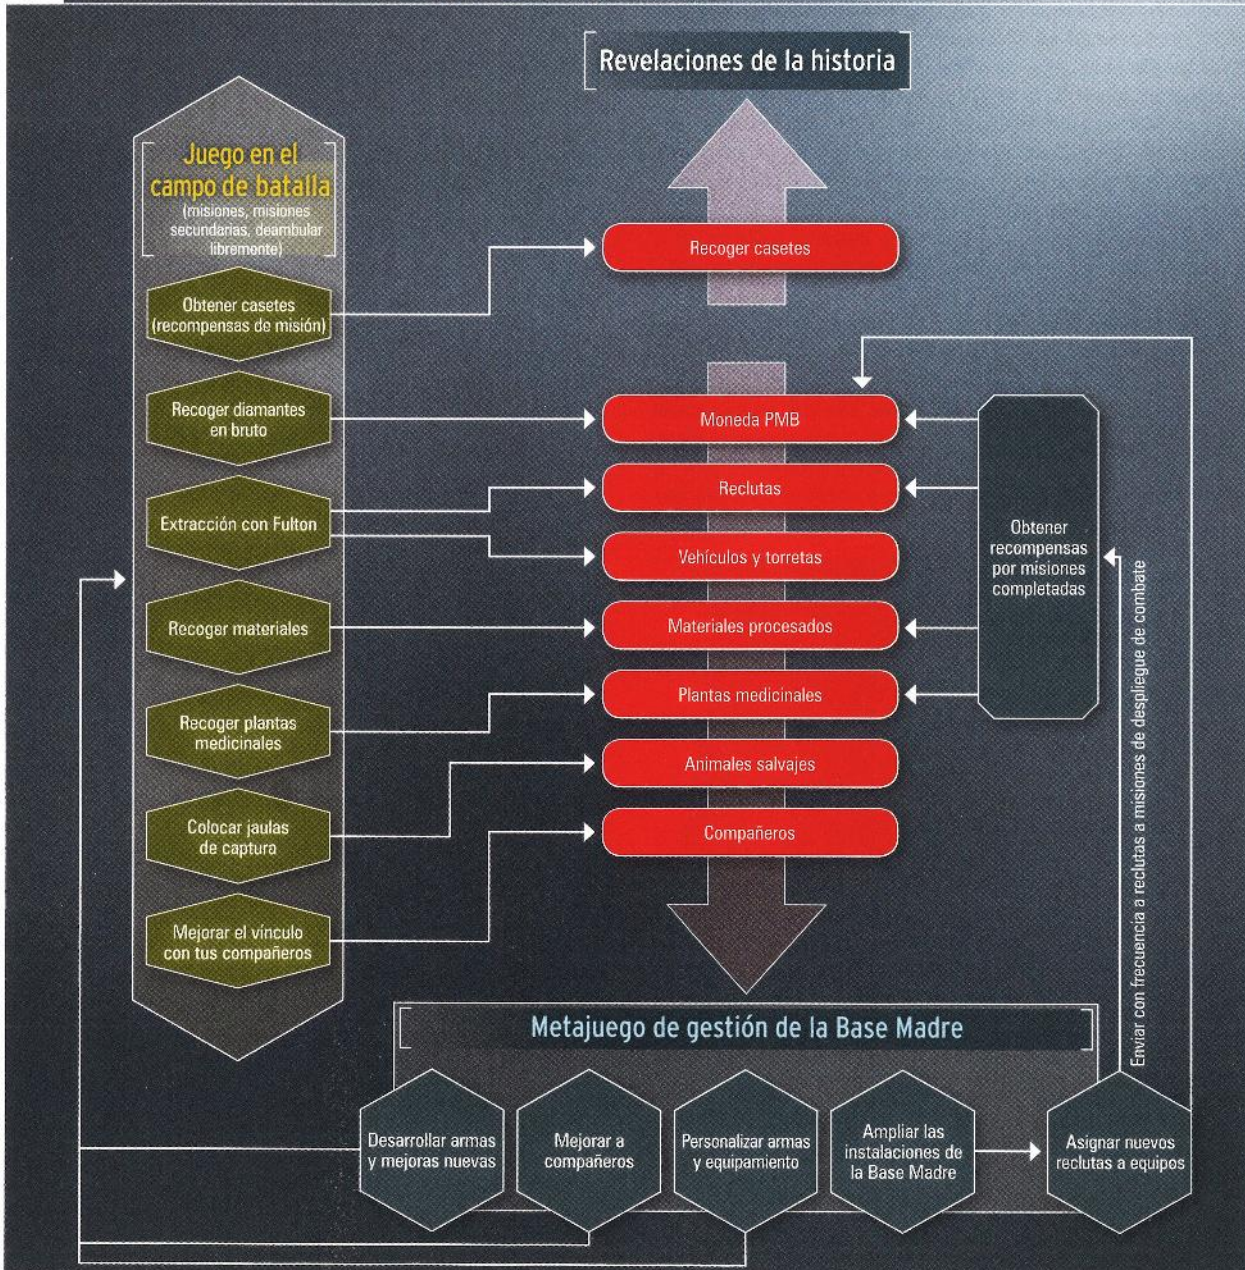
Revelaciones de la historia

Juego en el campo de batalla
(misiones, misiones secundarias, deambular libremente)

Obtener casetes (recompensas de misión)

Recoger diamantes en bruto

Extracción con Fulton

Recoger materiales

Recoger plantas medicinales

Colocar jaulas de captura

Mejorar el vínculo con tus compañeros

Recoger casetes

Moneda PMB

Reclutas

Vehículos y torretas

Materiales procesados

Plantas medicinales

Animales salvajes

Compañeros

Obtener recompensas por misiones completadas

Enviar con frecuencia a reclutas a misiones de despliegue de combate

Metajuego de gestión de la Base Madre

Desarrollar armas y mejoras nuevas

Mejorar a compañeros

Personalizar armas y equipamiento

Ampliar las instalaciones de la Base Madre

Asignar nuevos reclutas a equipos